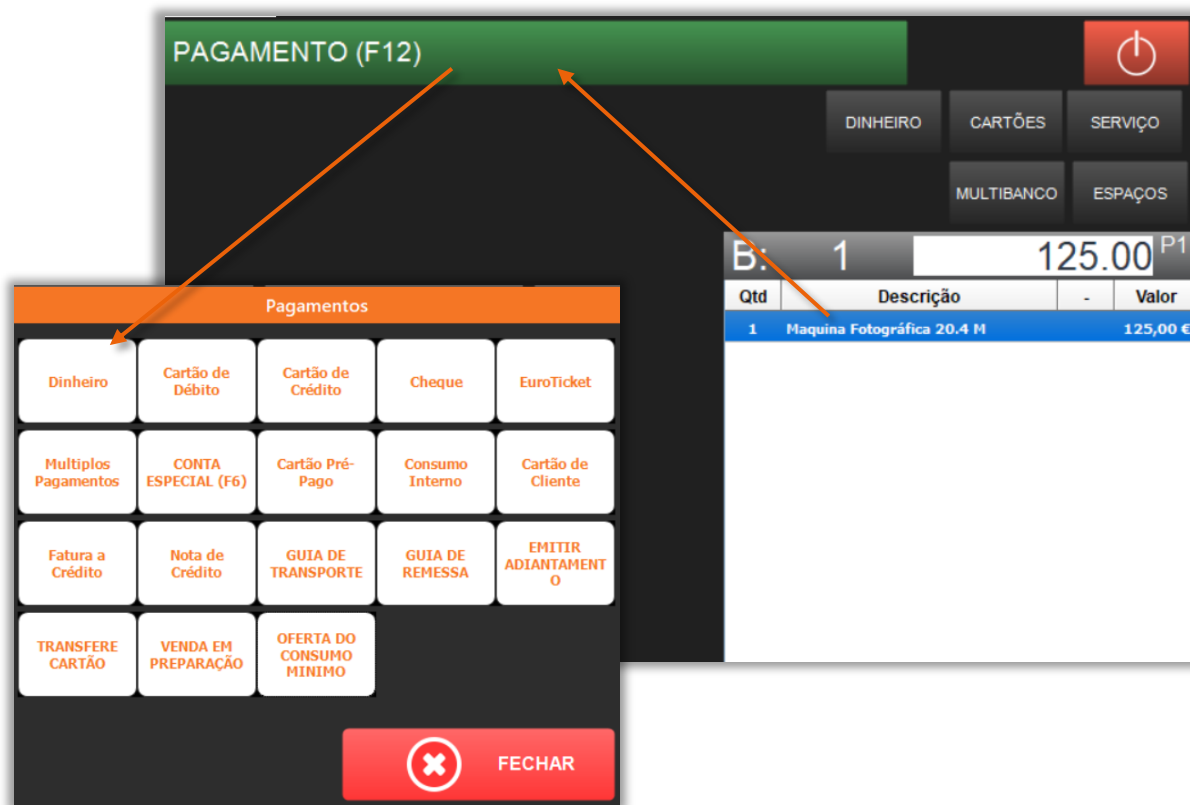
PAGAMENTO (F12)

DINHEIRO CARTÕES SERVIÇO

MULTIBANCO ESPAÇOS

B: 1 125.00 P1

| Qtd | Descrição | - | Valor |
|---|---|---|---|
| 1 | Maquina Fotográfica 20.4 M | | 125,00 € |

Pagamentos

| | | | | |
|---|---|---|---|---|
| Dinheiro | Cartão de Débito | Cartão de Crédito | Cheque | EuroTicket |
| Multiplos Pagamentos | CONTA ESPECIAL (F6) | Cartão Pré-Pago | Consumo Interno | Cartão de Cliente |
| Fatura a Crédito | Nota de Crédito | GUIA DE TRANSPORTE | GUIA DE REMESSA | EMITIR ADIANTAMENTO |
| TRANSFERE CARTÃO | VENDA EM PREPARAÇÃO | OFERTA DO CONSUMO MINIMO | | |

FECHAR